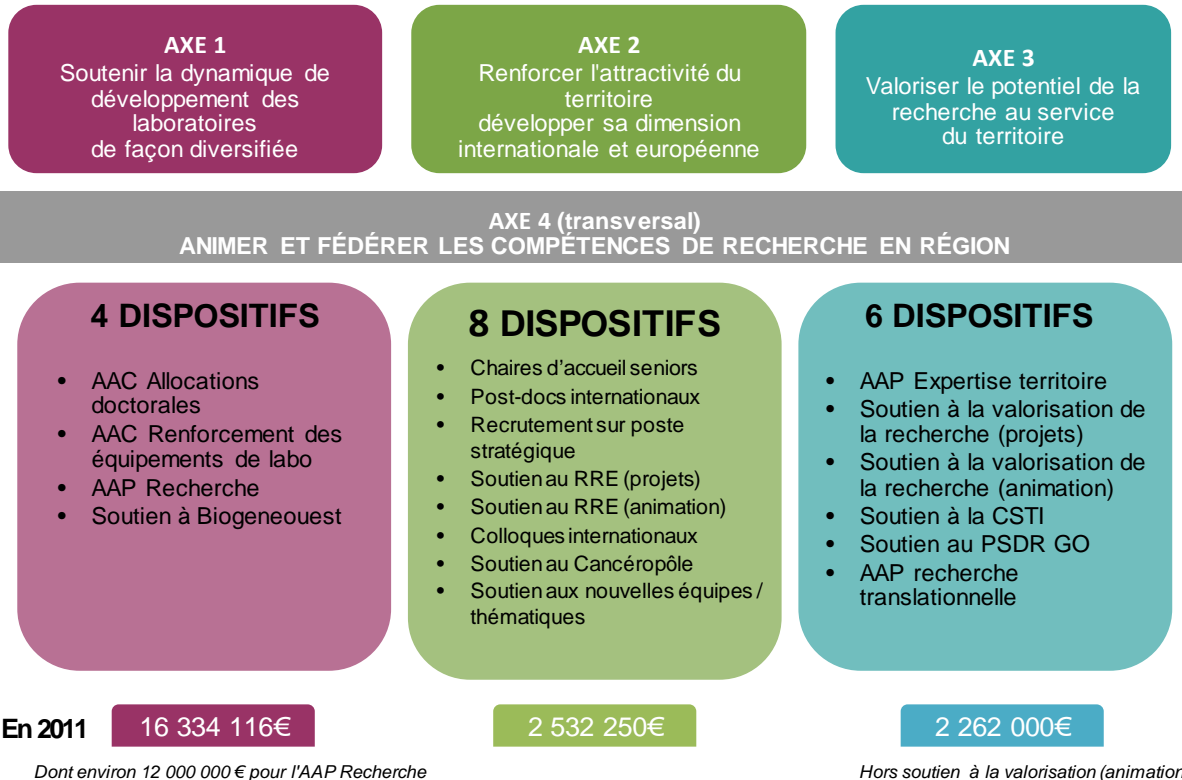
AXE 1
Soutenir la dynamique de développement des laboratoires de façon diversifiée

AXE 2
Renforcer l'attractivité du territoire
développer sa dimension internationale et européenne

AXE 3
Valoriser le potentiel de la recherche au service du territoire

AXE 4 (transversal)
ANIMER ET FÉDÉRER LES COMPÉTENCES DE RECHERCHE EN RÉGION

4 DISPOSITIFS

- AAC Allocations doctorales
- AAC Renforcement des équipements de labo
- AAP Recherche
- Soutien à Biogeneouest

8 DISPOSITIFS

- Chaires d'accueil seniors
- Post-docs internationaux
- Recrutement sur poste stratégique
- Soutien au RRE (projets)
- Soutien au RRE (animation)
- Colloques internationaux
- Soutien au Cancéropôle
- Soutien aux nouvelles équipes / thématiques

6 DISPOSITIFS

- AAP Expertise territoire
- Soutien à la valorisation de la recherche (projets)
- Soutien à la valorisation de la recherche (animation)
- Soutien à la CSTI
- Soutien au PSDR GO
- AAP recherche translationnelle

En 2011 16 334 116€ 2 532 250€ 2 262 000€

Dont environ 12 000 000 € pour l'AAP Recherche

Hors soutien à la valorisation (animation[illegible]